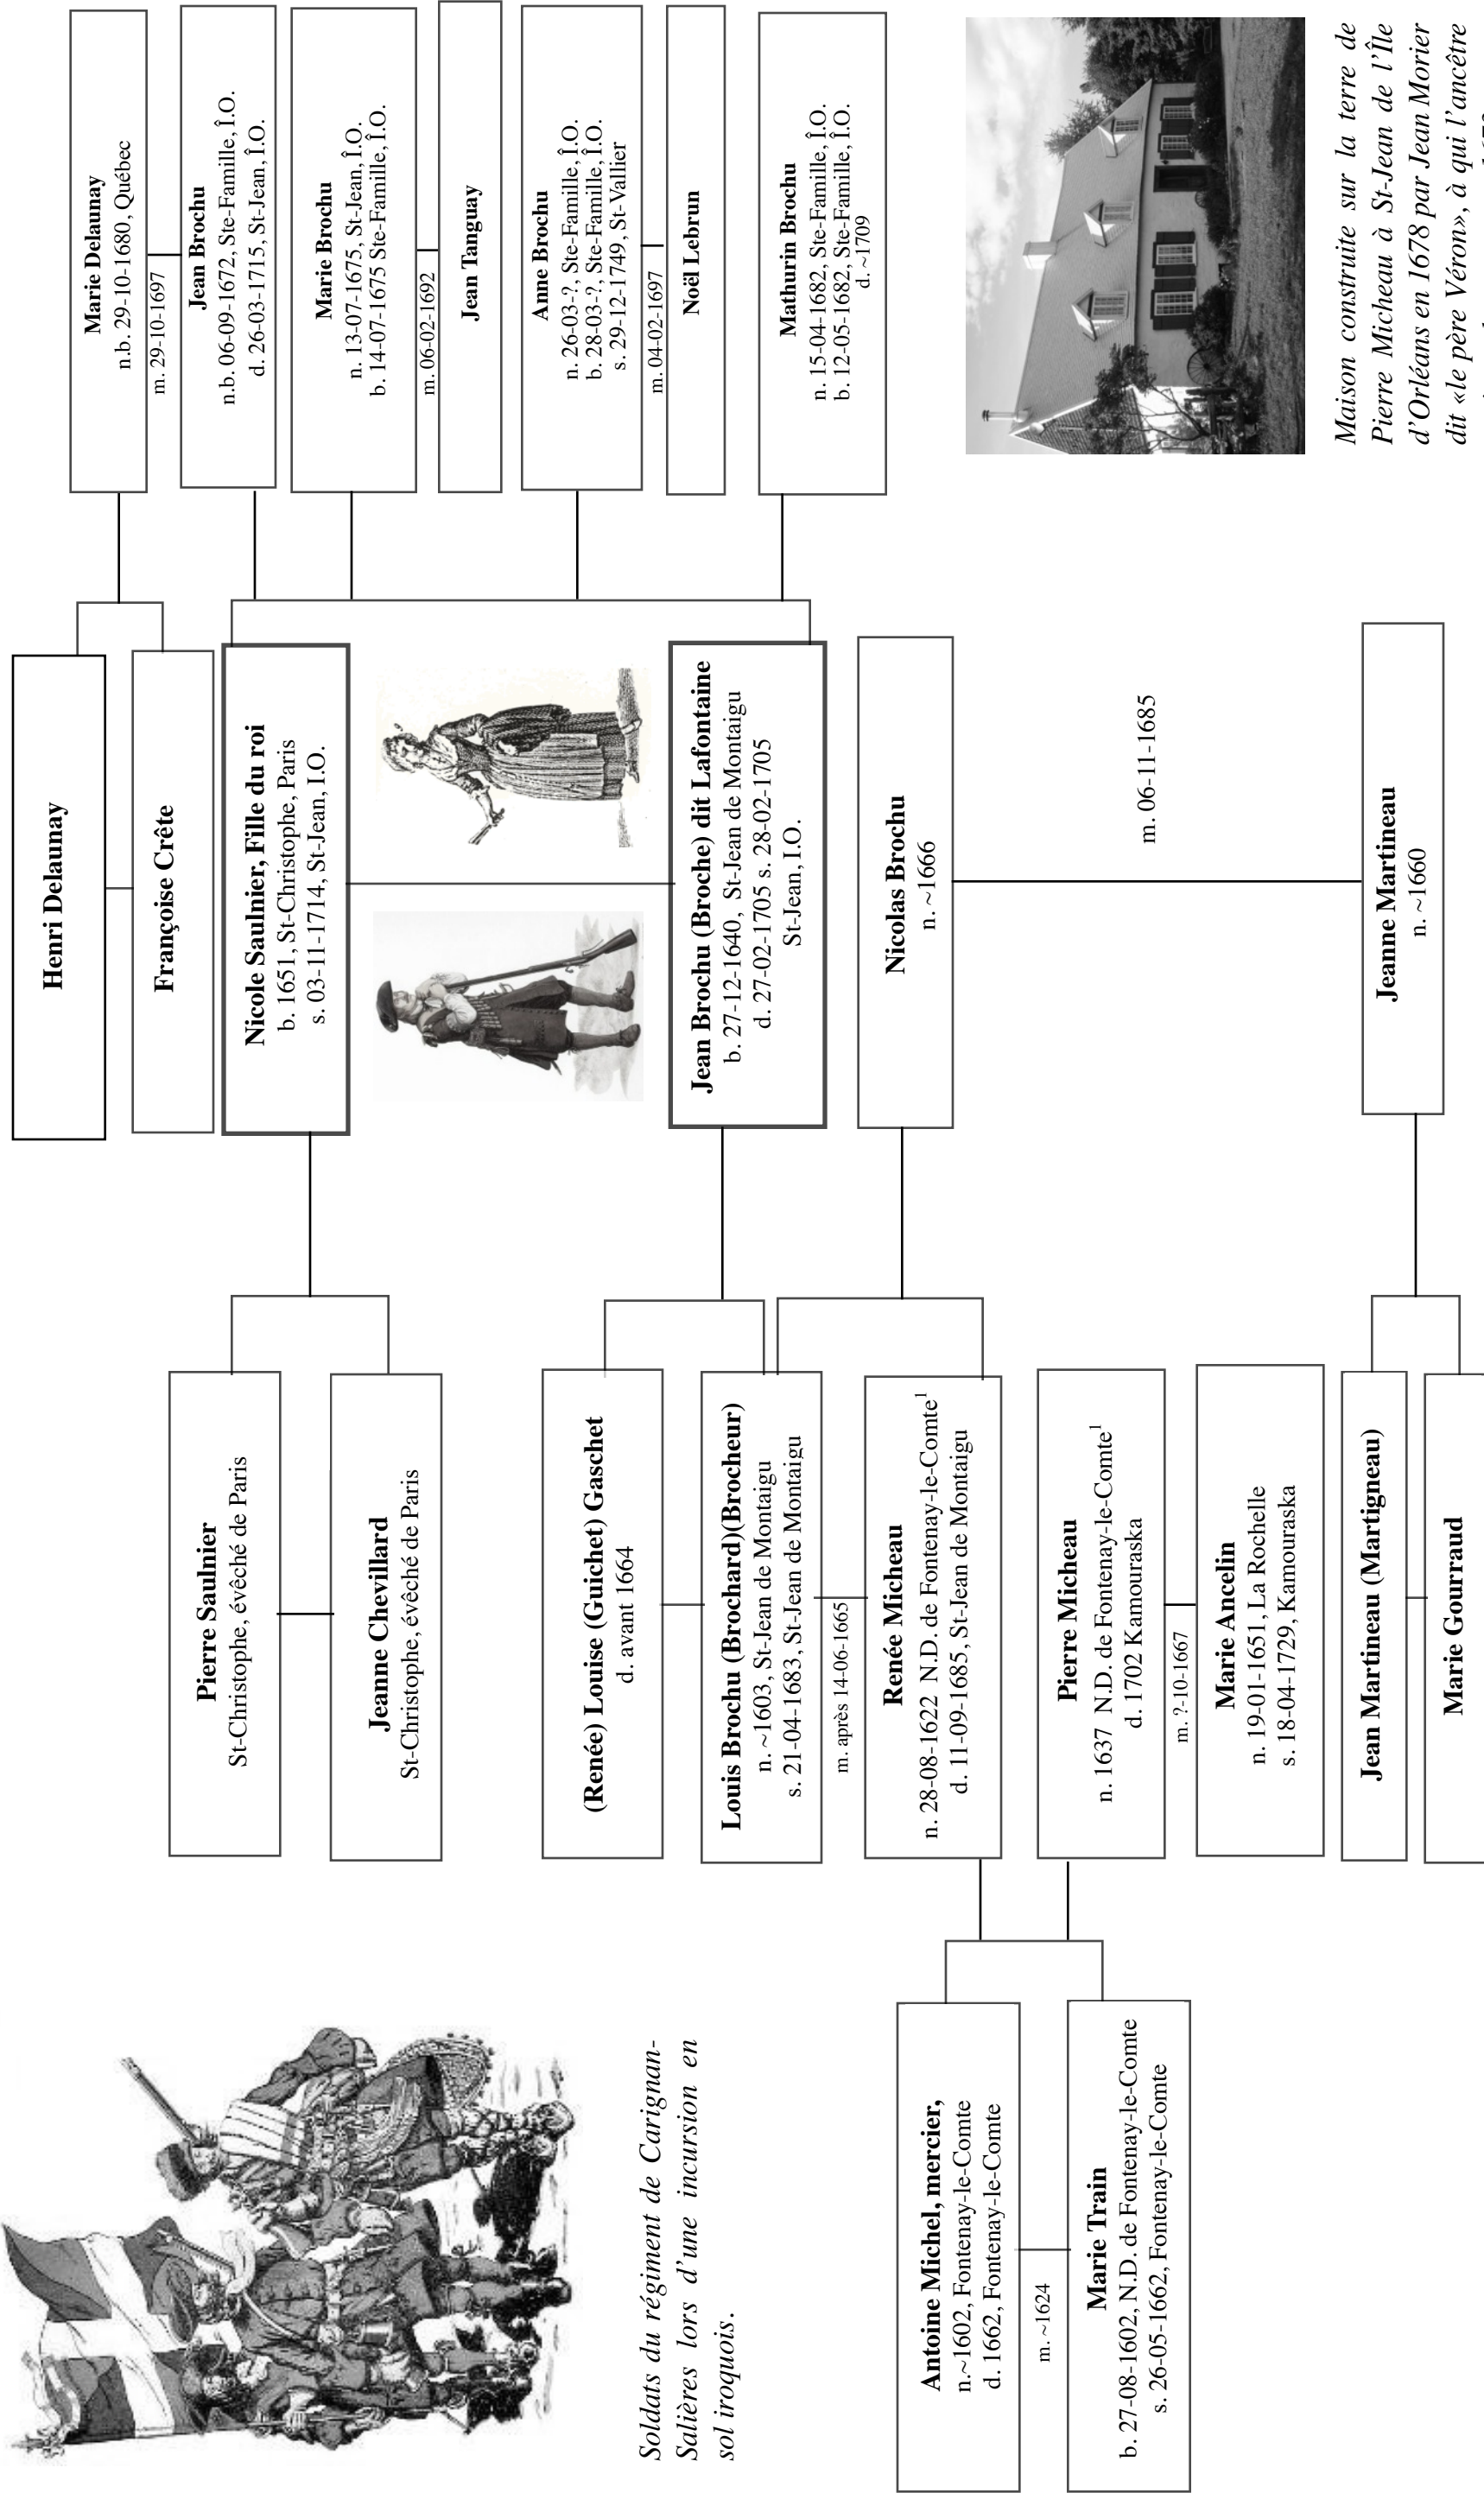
Marie Delaunay
n.b. 29-10-1680, Québec

m. 29-10-1697

Jean Brochu
n.b. 06-09-1672, Ste-Famille, Î.O.
d. 26-03-1715, St-Jean, Î.O.

Marie Brochu
n. 13-07-1675, St-Jean, Î.O.
b. 14-07-1675 Ste-Famille, Î.O.

m. 06-02-1692

Jean Tanguay

Anne Brochu
n. 26-03-?, Ste-Famille, Î.O.
b. 28-03-?, Ste-Famille, Î.O.
s. 29-12-1749, St-Vallier

m. 04-02-1697

Noël Lebrun

Mathurin Brochu
n. 15-04-1682, Ste-Famille, Î.O.
b. 12-05-1682, Ste-Famille, Î.O.
d. ~1709

Maison construite sur la terre de Pierre Micheau à St-Jean de l'Île d'Orléans en 1678 par Jean Morier dit «le père Véron», à qui l'ancêtre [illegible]

Henri Delaunay

Françoise Crête

Nicole Saulnier, Fille du roi
b. 1651, St-Christophe, Paris
s. 03-11-1714, St-Jean, I.O.

Jean Brochu (Broche) dit Lafontaine
b. 27-12-1640, St-Jean de Montaigu
d. 27-02-1705 s. 28-02-1705
St-Jean, I.O.

Nicolas Brochu
n. ~1666

m. 06-11-1685

Jeanne Martineau
n. ~1660

Pierre Saulnier
St-Christophe, évêché de Paris

Jeanne Chevillard
St-Christophe, évêché de Paris

(Renée) Louise (Guichet) Gaschet
d. avant 1664

Louis Brochu (Brochard)(Brocheur)
n. ~1603, St-Jean de Montaigu
s. 21-04-1683, St-Jean de Montaigu

m. après 14-06-1665

Renée Micheau
n. 28-08-1622 N.D. de Fontenay-le-Comte$^1$
d. 11-09-1685, St-Jean de Montaigu

Pierre Micheau
n. 1637 N.D. de Fontenay-le-Comte$^1$
d. 1702 Kamouraska

m. ?-10-1667

Marie Ancelin
n. 19-01-1651, La Rochelle
s. 18-04-1729, Kamouraska

Jean Martineau (Martigneau)

Marie Gourraud

Soldats du régiment de Carignan-Salières lors d'une incursion en sol iroquois.

Antoine Michel, mercier,
n.~1602, Fontenay-le-Comte
d. 1662, Fontenay-le-Comte

m. ~1624

Marie Train
b. 27-08-1602, N.D. de Fontenay-le-Comte
s. 26-05-1662, Fontenay-le-Comte